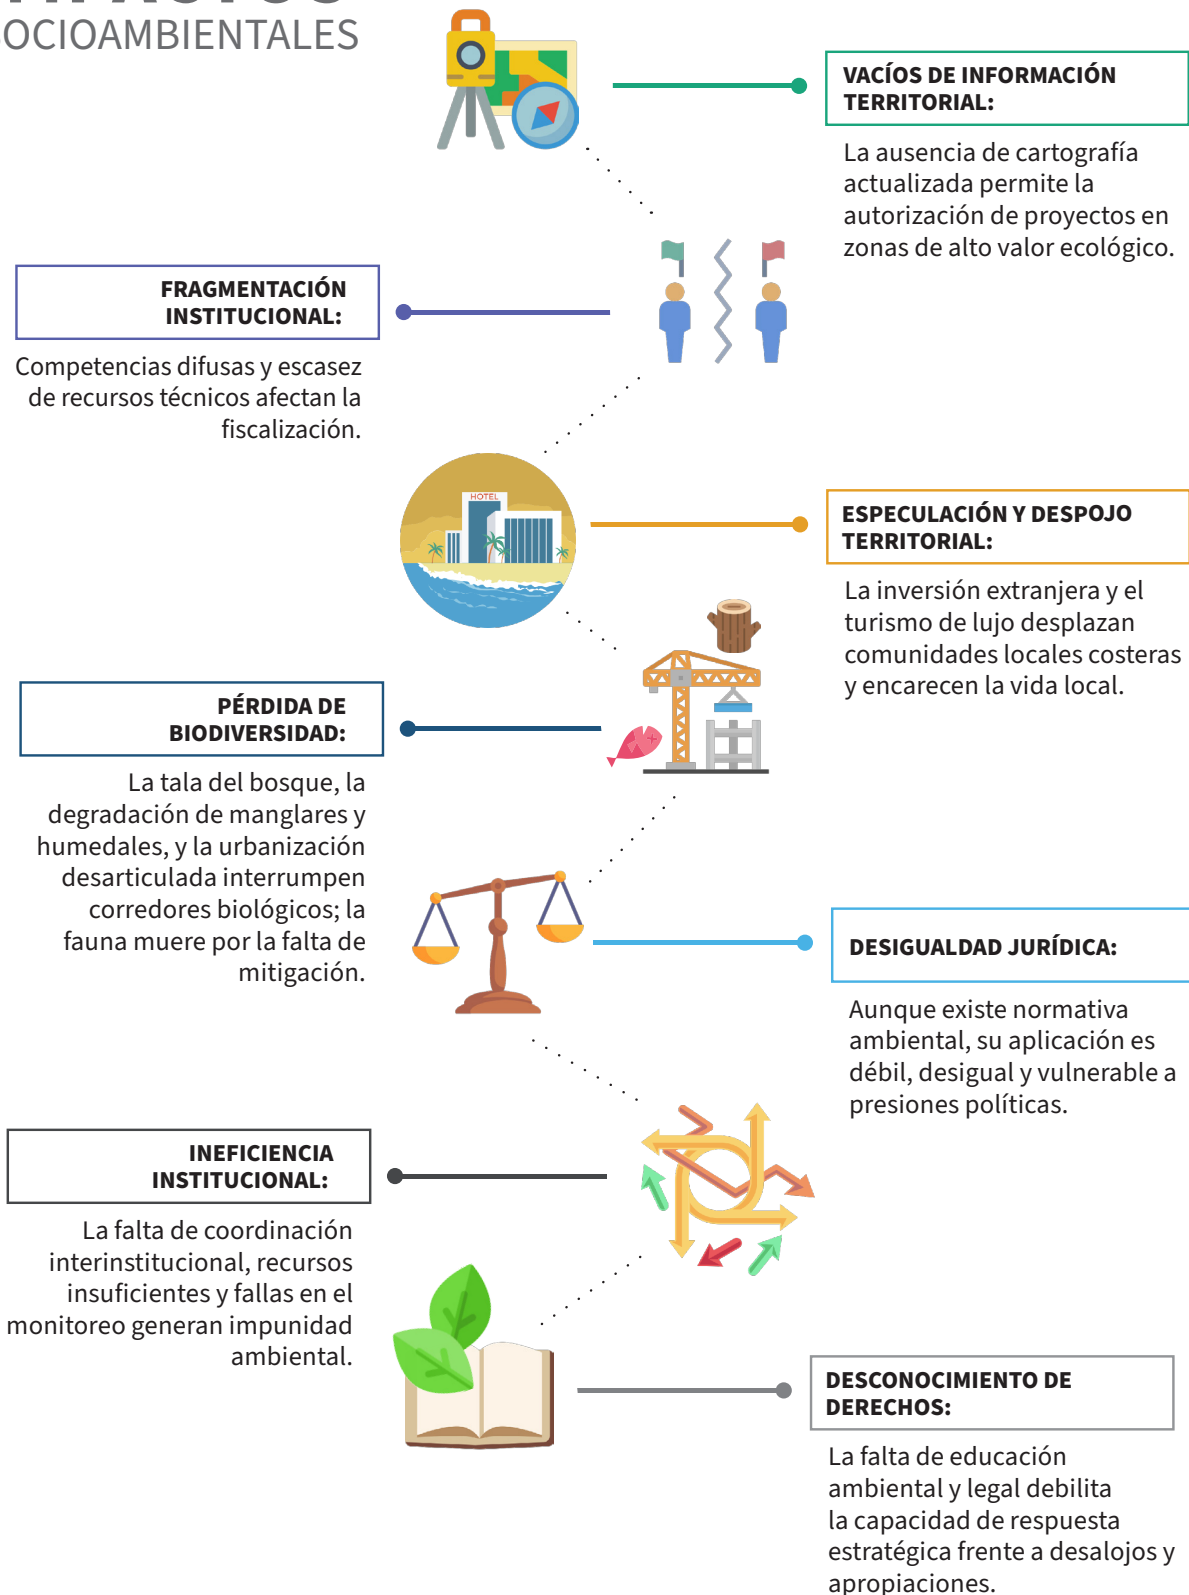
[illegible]
OCIOAMBIENTALES

VACÍOS DE INFORMACIÓN TERRITORIAL:

La ausencia de cartografía actualizada permite la autorización de proyectos en zonas de alto valor ecológico.

FRAGMENTACIÓN INSTITUCIONAL:

Competencias difusas y escasez de recursos técnicos afectan la fiscalización.

HOTEL

ESPECULACIÓN Y DESPOJO TERRITORIAL:

La inversión extranjera y el turismo de lujo desplazan comunidades locales costeras y encarecen la vida local.

PÉRDIDA DE BIODIVERSIDAD:

La tala del bosque, la degradación de manglares y humedales, y la urbanización desarticulada interrumpen corredores biológicos; la fauna muere por la falta de mitigación.

DESIGUALDAD JURÍDICA:

Aunque existe normativa ambiental, su aplicación es débil, desigual y vulnerable a presiones políticas.

INEFICIENCIA INSTITUCIONAL:

La falta de coordinación interinstitucional, recursos insuficientes y fallas en el monitoreo generan impunidad ambiental.

DESCONOCIMIENTO DE DERECHOS:

La falta de educación ambiental y legal debilita la capacidad de respuesta estratégica frente a desalojos y apropiaciones.